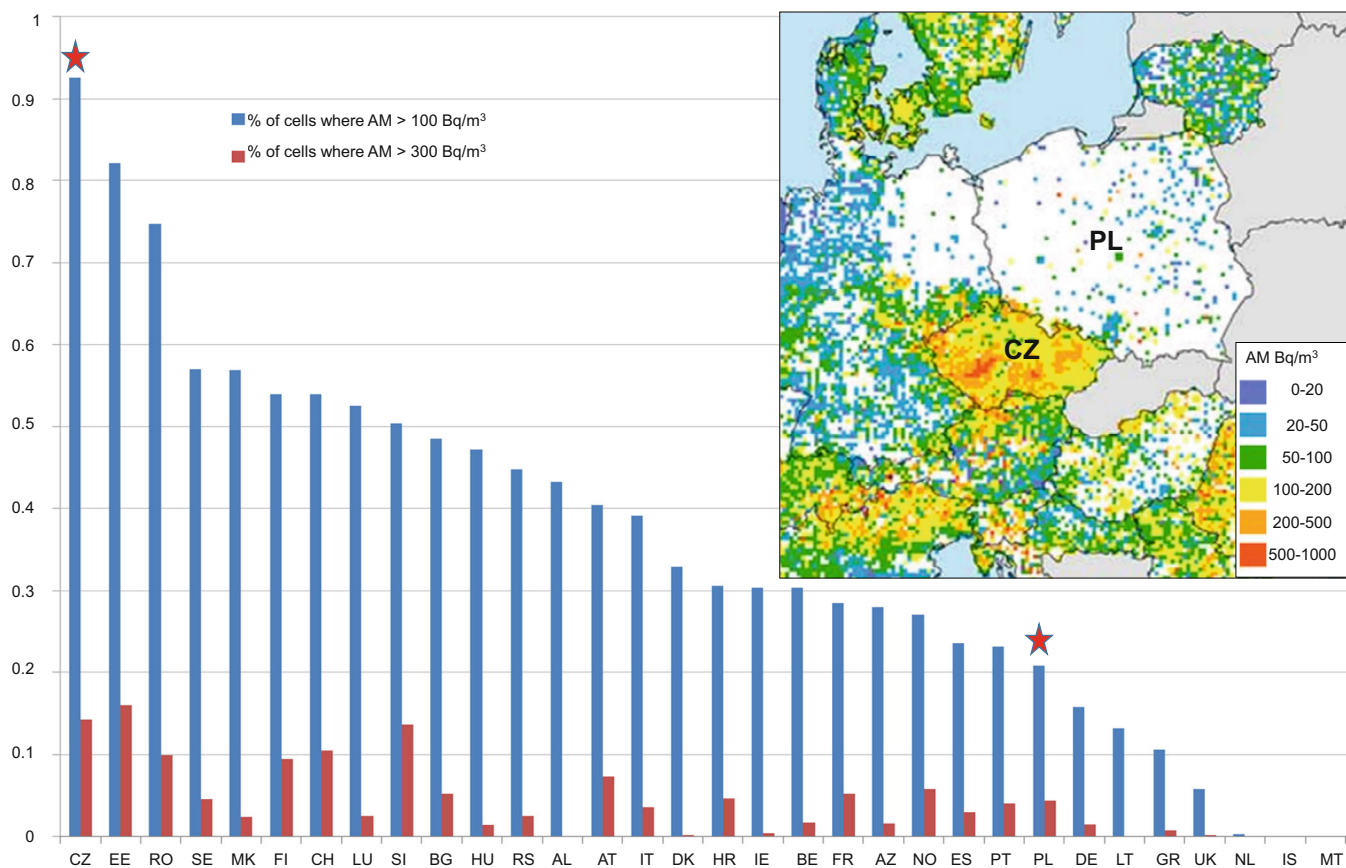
1
0.9
0.8
0.7
0.6
0.5
0.4
0.3
0.2
0.1
0

% of cells where AM > 100 Bq/m$^3$
% of cells where AM > 300 Bq/m$^3$

PL
CZ

AM Bq/m$^3$
0-20
20-50
50-100
100-200
200-500
500-1000

CZ EE RO SE MK FI CH LU SI BG HU RS AL AT IT DK HR IE BE FR AZ NO ES PT PL DE LT GR UK NL IS MT